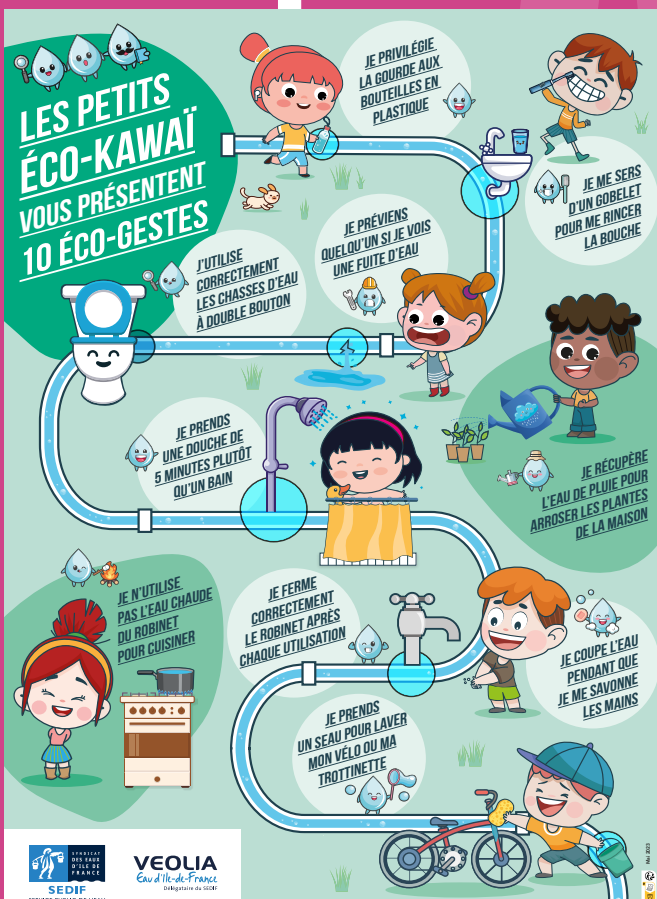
LES PETITS ÉCO-KAWAÏ VOUS PRÉSENTENT 10 ÉCO-GESTES

JE PRIVILÉGIE LA GOURDE AUX BOUTEILLES EN PLASTIQUE

JE ME SERS D'UN GOBELET POUR ME RINCER LA BOUCHE

JE PRÉVIENS QUELQU'UN SI JE VOIS UNE FUITE D'EAU

J'UTILISE CORRECTEMENT LES CHASSES D'EAU À DOUBLE BOUTON

JE PRENDS UNE DOUCHE DE 5 MINUTES PLUTÔT QU'UN BAIN

JE RÉCUPÈRE L'EAU DE PLUIE POUR ARROSER LES PLANTES DE LA MAISON

JE N'UTILISE PAS L'EAU CHAUDE DU ROBINET POUR CUISINER

JE FERME CORRECTEMENT LE ROBINET APRÈS CHAQUE UTILISATION

JE COUPE L'EAU PENDANT QUE JE ME SAVONNE LES MAINS

JE PRENDS UN SEAU POUR LAVER MON VÉLO OU MA TROTTINETTE

SYNDICAT DES EAUX D'ILE DE FRANCE
SEDIF

VEOLIA
Eau d'Ile-de-France
Délégataire du SEDIF

Mai 2023